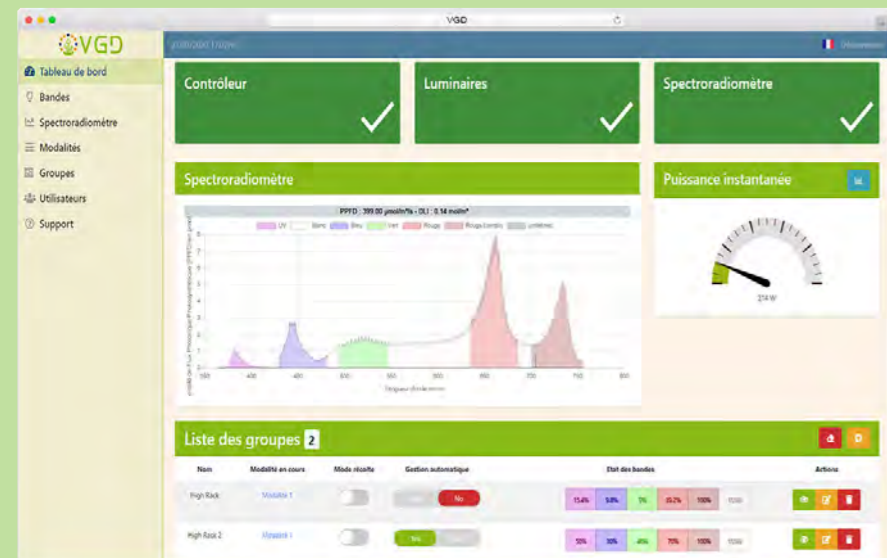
VGD

VGD

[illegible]

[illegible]

Tableau de bord
Bandes
Spectroradiomètre
Modalités
Groupes
Utilisateurs
Support

Contrôleur

Luminaires

Spectroradiomètre

Spectroradiomètre

PPFD : 399.00 µmol/m²/s - DLI : 0.14 mol/m²

UV Blanc Bleu Vert Rouge Rouge lointain Lumineux

0 1 2 3 4 5 6 7 8

300 400 500 600 700 800

Puissance instantanée

214 W

Liste des groupes 2

| Nom | Modalité en cours | Mode récolte | Gestion automatique | Etat des bandes | Actions |
|---|---|---|---|---|---|
| High Rack | Modalité 1 | | Non | 15.4% 9.8% 5% 35.2% 100% 100% | |
| High Rack 2 | Modalité 1 | | Oui | 50% 30% 45% 75% 100% 100% | |